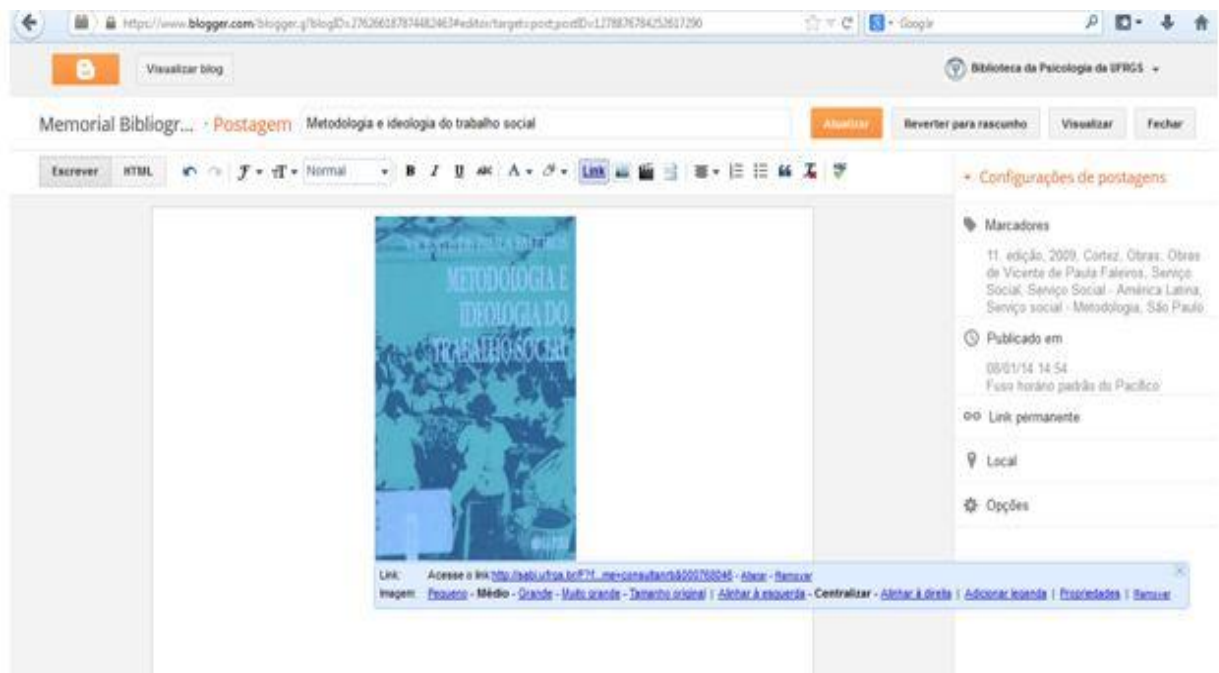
https://www.blogger.com/blogger.g?blogID=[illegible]#editor/target=post;postID=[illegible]

Google

Visualizar blog

Biblioteca da Psicologia da UFRGS

Memorial Bibliogr... · Postagem Metodologia e ideologia do trabalho social

Atualizar Reverter para rascunho Visualizar Fechar

Escrever HTML Normal B I U Link

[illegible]

METODOLOGIA E IDEOLOGIA DO TRABALHO SOCIAL

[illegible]

Configurações de postagens

Marcadores

11. edição, 2009, Cortez, Obras, Obras de Vicente de Paula Faleiros, Serviço Social, Serviço Social - América Latina, Serviço social - Metodologia, São Paulo

Publicado em

08/01/14 14:54
Fuso horário padrão do Pacífico

Link permanente

Local

Opções

Link: Acesse o link http://sabi.ufrgs.br/F?f...me=consultar&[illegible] - Alterar - Remover

Imagem: Pequeno - Médio - Grande - Muito grande - Tamanho original | Alinhar à esquerda - Centralizar - Alinhar à direita | Adicionar legenda | Propriedades | Remover